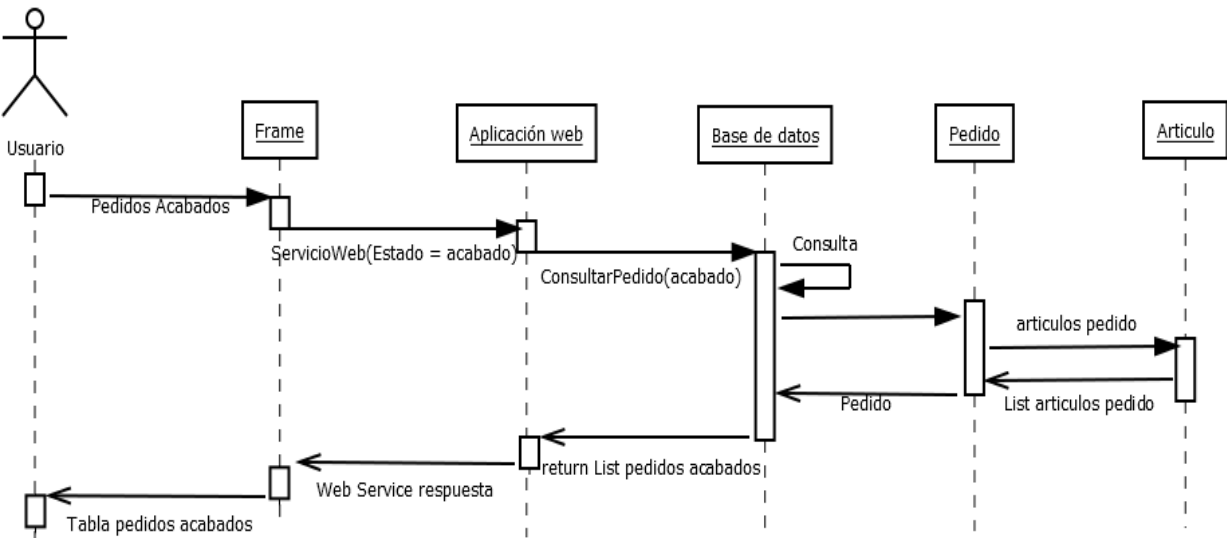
Usuario

Frame

Aplicación web

Base de datos

Pedido

Articulo

Pedidos Acabados

ServicioWeb(Estado = acabado)

ConsultarPedido(acabado)

Consulta

articulos pedido

Pedido

List articulos pedido

return List pedidos acabados

Web Service respuesta

Tabla pedidos acabados